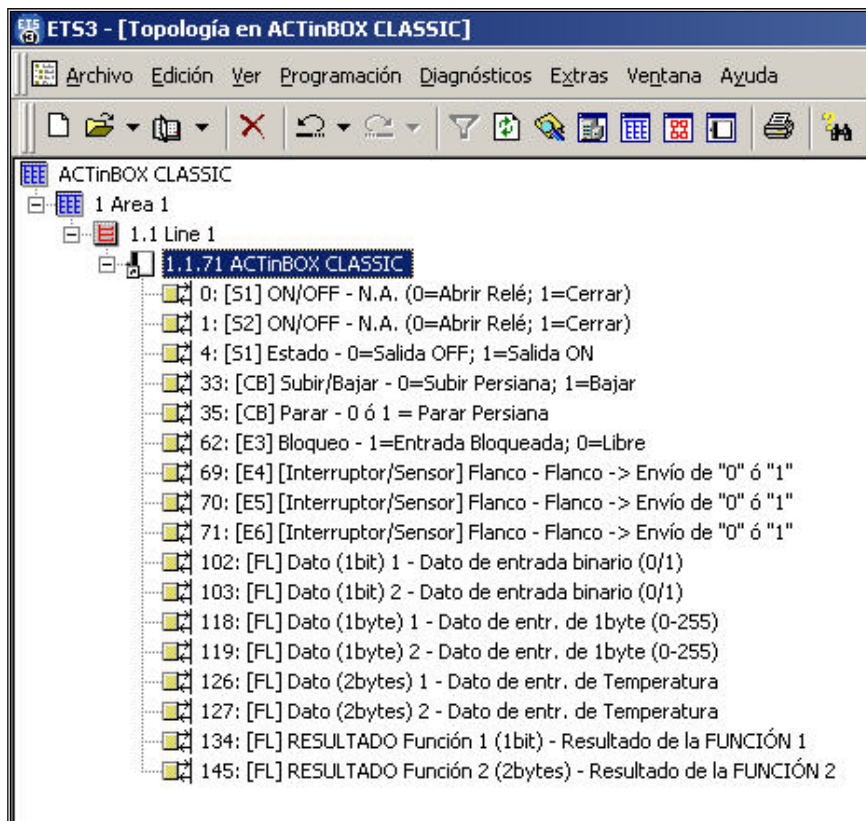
ETS3 - [Topología en ACTinBOX CLASSIC]

Archivo Edición Ver Programación Diagnósticos Extras Ventana Ayuda

ACTinBOX CLASSIC
1 Area 1
1.1 Line 1
1.1.71 ACTinBOX CLASSIC
0: [S1] ON/OFF - N.A. (0=Abrir Relé; 1=Cerrar)
1: [S2] ON/OFF - N.A. (0=Abrir Relé; 1=Cerrar)
4: [S1] Estado - 0=Salida OFF; 1=Salida ON
33: [CB] Subir/Bajar - 0=Subir Persiana; 1=Bajar
35: [CB] Parar - 0 ó 1 = Parar Persiana
62: [E3] Bloqueo - 1=Entrada Bloqueada; 0=Libre
69: [E4] [Interruptor/Sensor] Flanco - Flanco -> Envío de "0" ó "1"
70: [E5] [Interruptor/Sensor] Flanco - Flanco -> Envío de "0" ó "1"
71: [E6] [Interruptor/Sensor] Flanco - Flanco -> Envío de "0" ó "1"
102: [FL] Dato (1bit) 1 - Dato de entrada binario (0/1)
103: [FL] Dato (1bit) 2 - Dato de entrada binario (0/1)
118: [FL] Dato (1byte) 1 - Dato de entr. de 1byte (0-255)
119: [FL] Dato (1byte) 2 - Dato de entr. de 1byte (0-255)
126: [FL] Dato (2bytes) 1 - Dato de entr. de Temperatura
127: [FL] Dato (2bytes) 2 - Dato de entr. de Temperatura
134: [FL] RESULTADO Función 1 (1bit) - Resultado de la FUNCIÓN 1
145: [FL] RESULTADO Función 2 (2bytes) - Resultado de la FUNCIÓN 2